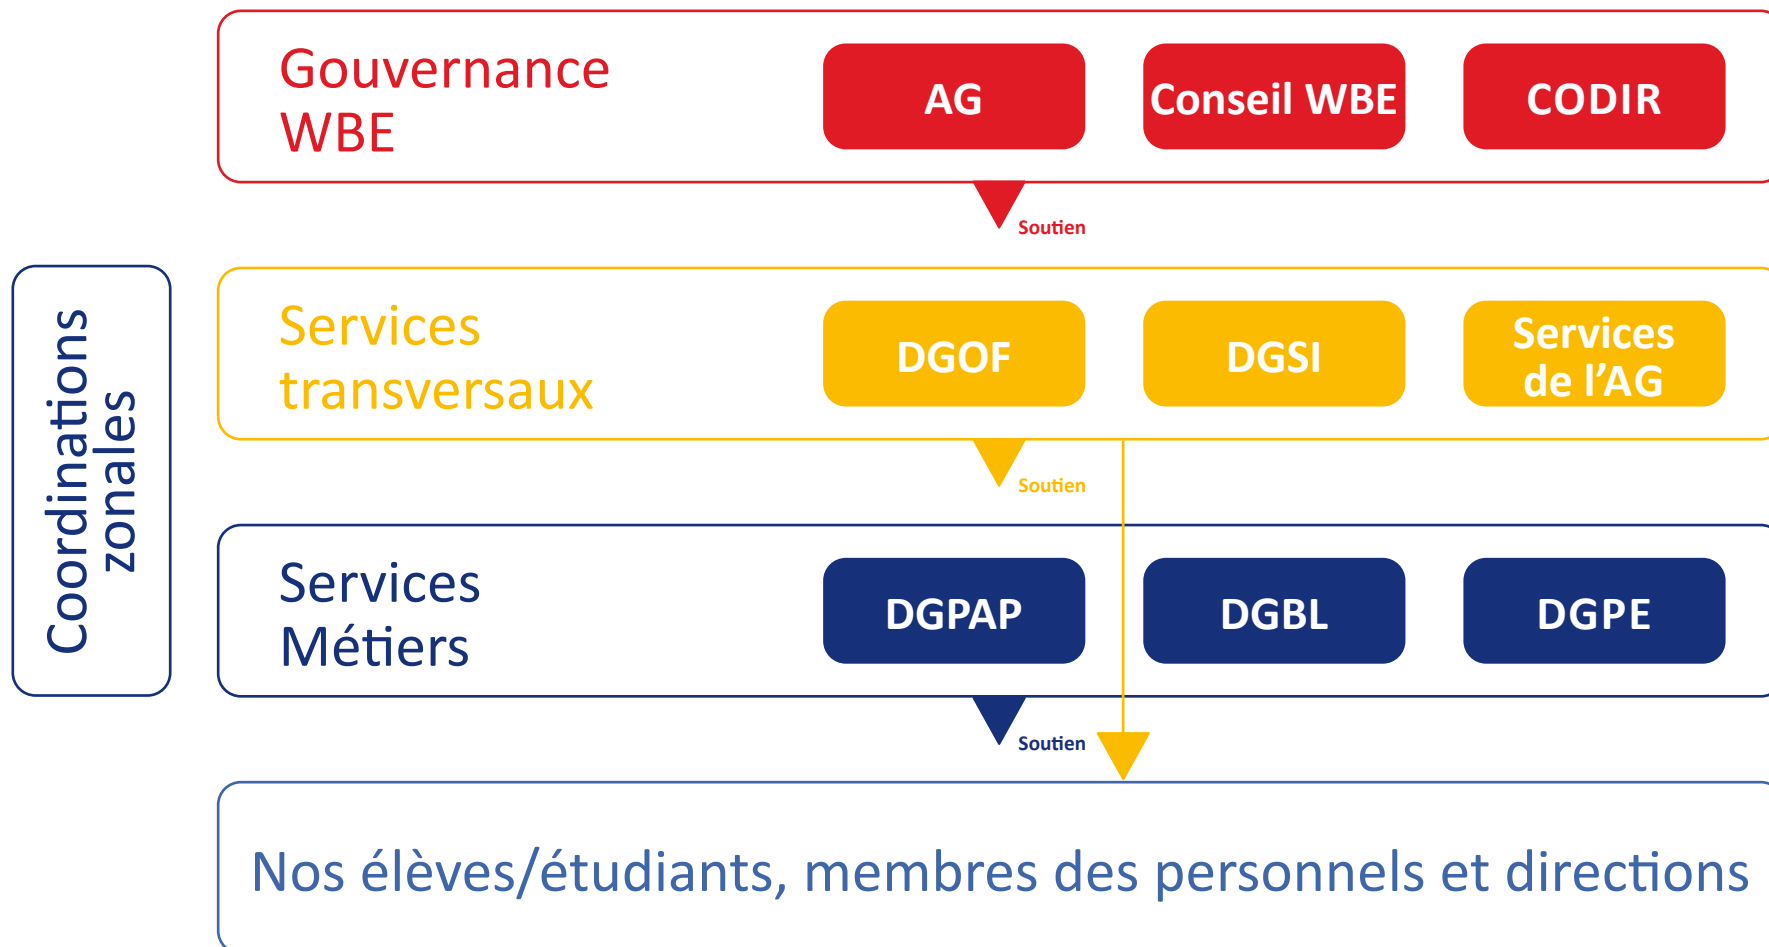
Coordinations zonales

Gouvernance WBE

AG

Conseil WBE

CODIR

Soutien

Services transversaux

DGOF

DGSI

Services de l’AG

Soutien

Services Métiers

DGPAP

DGBL

DGPE

Soutien

Nos élèves/étudiants, membres des personnels et directions